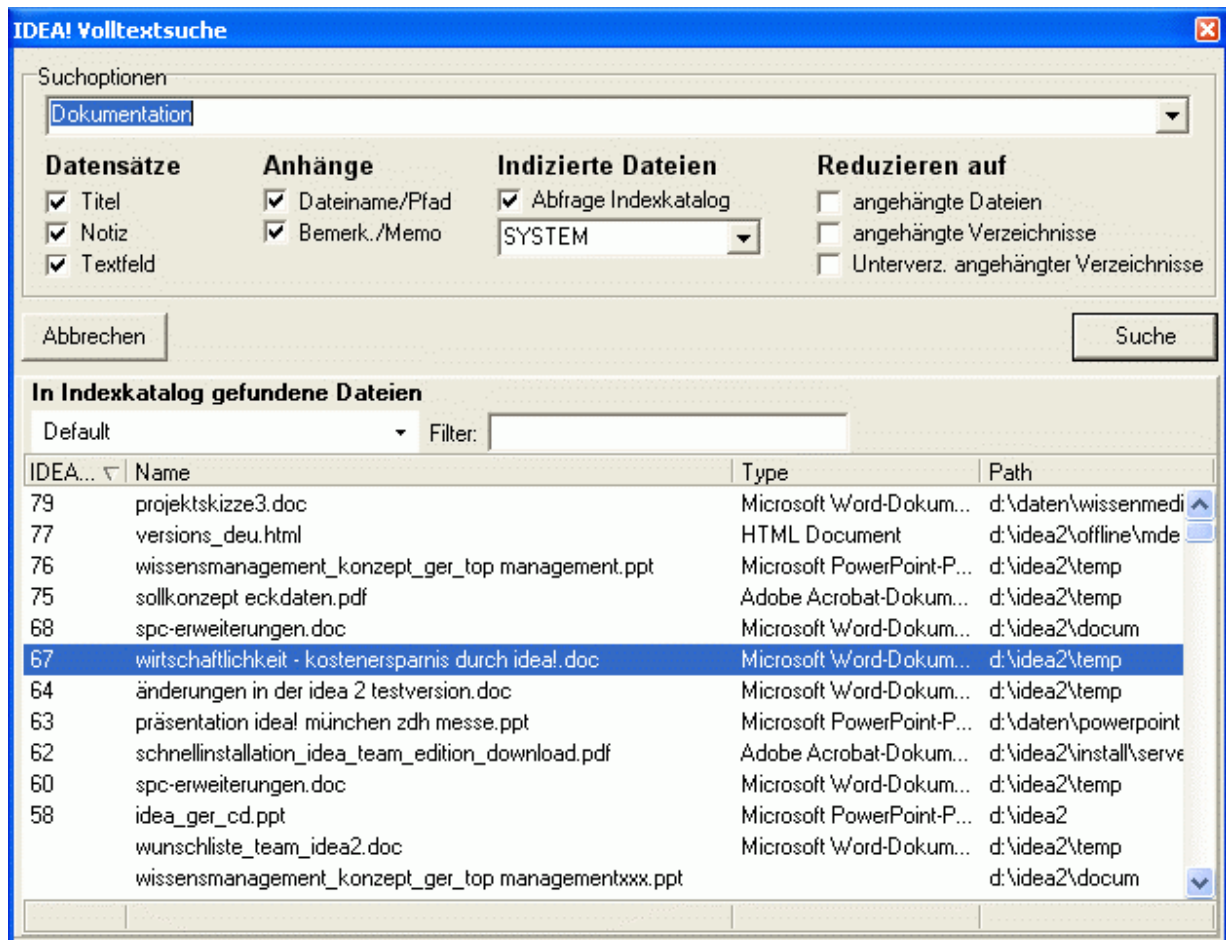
IDEA! Volltextsuche

Suchoptionen

Dokumentation

Datensätze
Titel
Notiz
Textfeld

Anhänge
Dateiname/Pfad
Bemerk./Memo

Indizierte Dateien
Abfrage Indexkatalog
SYSTEM

Reduzieren auf
angehängte Dateien
angehängte Verzeichnisse
Unterverz. angehängter Verzeichnisse

Abbrechen

Suche

In Indexkatalog gefundene Dateien

Default

Filter:

| IDEA... | Name | Type | Path |
|---|---|---|---|
| 79 | projektskizze3.doc | Microsoft Word-Dokum... | d:\daten\wissenmedi |
| 77 | versions_deu.html | HTML Document | d:\idea2\offline\mde |
| 76 | wissensmanagement_konzept_ger_top management.ppt | Microsoft PowerPoint-P... | d:\idea2\temp |
| 75 | sollkonzept eckdaten.pdf | Adobe Acrobat-Dokum... | d:\idea2\temp |
| 68 | spc-erweiterungen.doc | Microsoft Word-Dokum... | d:\idea2\docum |
| 67 | wirtschaftlichkeit - kostenersparnis durch idea!.doc | Microsoft Word-Dokum... | d:\idea2\temp |
| 64 | änderungen in der idea 2 testversion.doc | Microsoft Word-Dokum... | d:\idea2\temp |
| 63 | präsentation idea! münchen zdh messe.ppt | Microsoft PowerPoint-P... | d:\daten\powerpoint |
| 62 | schnellinstallation_idea_team_edition_download.pdf | Adobe Acrobat-Dokum... | d:\idea2\install\serve |
| 60 | spc-erweiterungen.doc | Microsoft Word-Dokum... | d:\idea2\temp |
| 58 | idea_ger_cd.ppt | Microsoft PowerPoint-P... | d:\idea2 |
| | wunschliste_team_idea2.doc | Microsoft Word-Dokum... | d:\idea2\temp |
| | wissensmanagement_konzept_ger_top managementxxx.ppt | | d:\idea2\docum |